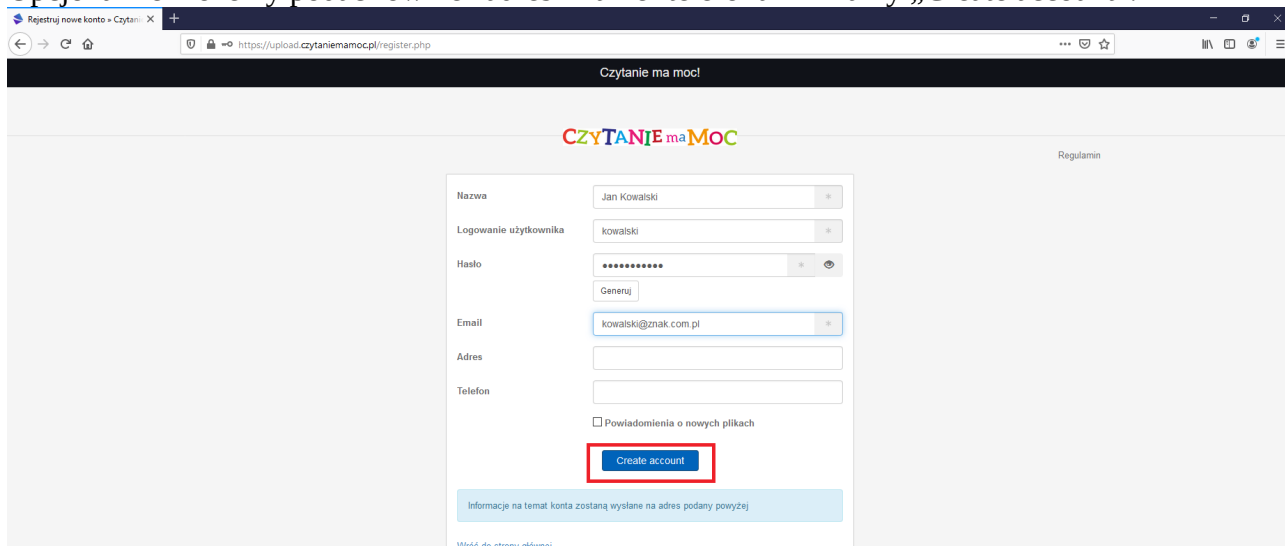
Rejestruj nowe konto » Czytani

https://upload.czytaniemamoc.pl/register.php

Czytanie ma moc!

CZYTANIE ma MOC

Regulamin

Nazwa
Jan Kowalski

Logowanie użytkownika
kowalski

Hasło
•••••••••••

Generuj

Email
kowalski@znak.com.pl

Adres

Telefon

Powiadomienia o nowych plikach

Create account

Informacje na temat konta zostaną wysłane na adres podany powyżej

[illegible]